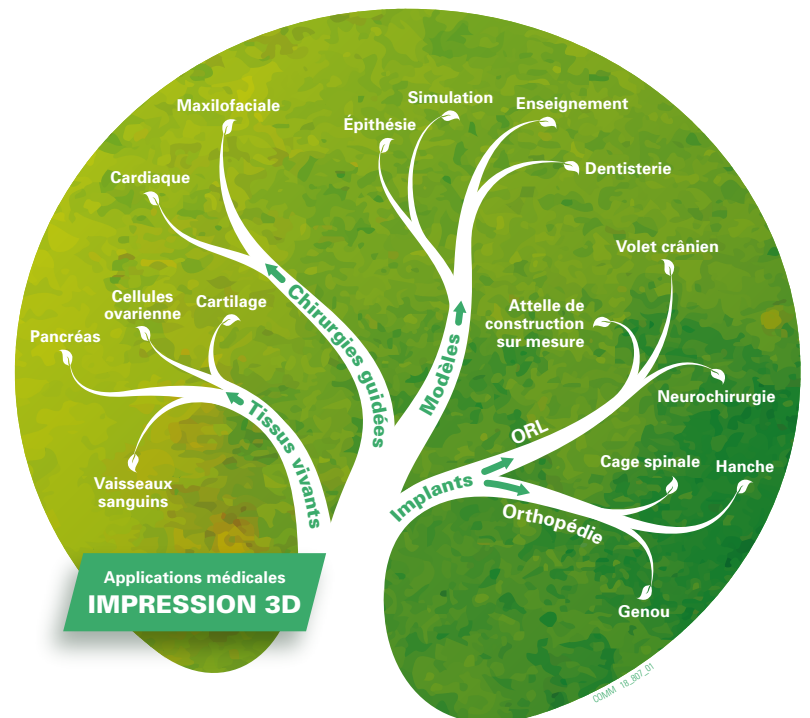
Maxilofaciale

Cardiaque

Simulation

Épithésie

Enseignement

Dentisterie

Chirurgies guidées

Modèles

Volet crânien

Attelle de construction sur mesure

Neurochirurgie

Cellules ovarienne

Cartilage

Pancréas

Tissus vivants

Vaisseaux sanguins

ORL

Implants

Cage spinale

Hanche

Orthopédie

Genou

Applications médicales
IMPRESSION 3D

COMM_18_807_01